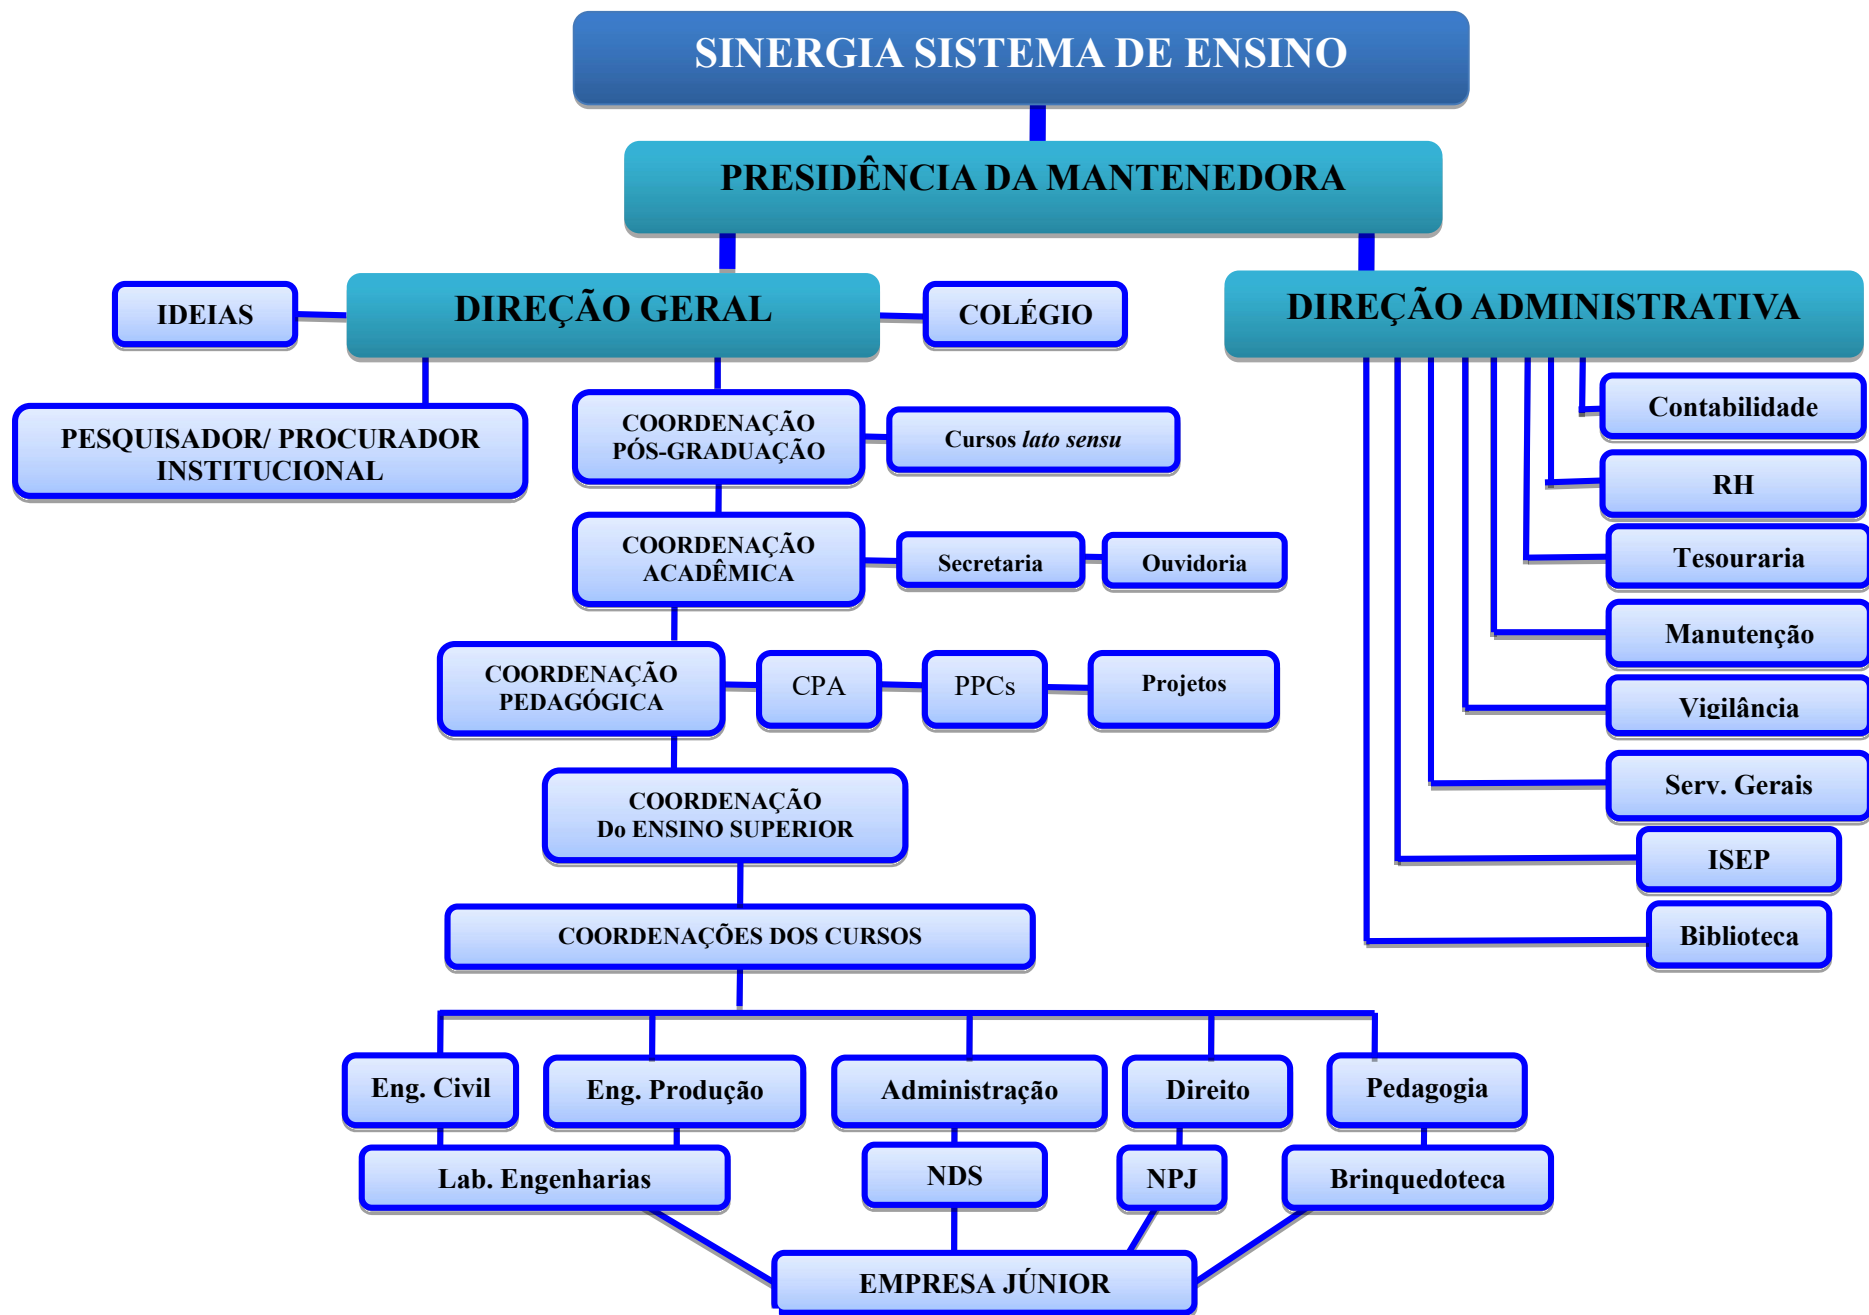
SINERGIA SISTEMA DE ENSINO

PRESIDÊNCIA DA MANTENEDORA

IDEIAS

DIREÇÃO GERAL

COLÉGIO

DIREÇÃO ADMINISTRATIVA

PESQUISADOR/ PROCURADOR INSTITUCIONAL

COORDENAÇÃO PÓS-GRADUAÇÃO

Cursos *lato sensu*

Contabilidade

RH

COORDENAÇÃO ACADÊMICA

Secretaria

Ouvidoria

Tesouraria

Manutenção

COORDENAÇÃO PEDAGÓGICA

CPA

PPCs

Projetos

Vigilância

Serv. Gerais

COORDENAÇÃO Do ENSINO SUPERIOR

ISEP

COORDENAÇÕES DOS CURSOS

Biblioteca

Eng. Civil

Eng. Produção

Administração

Direito

Pedagogia

Lab. Engenharias

NDS

NPJ

Brinquedoteca

EMPRESA JÚNIOR